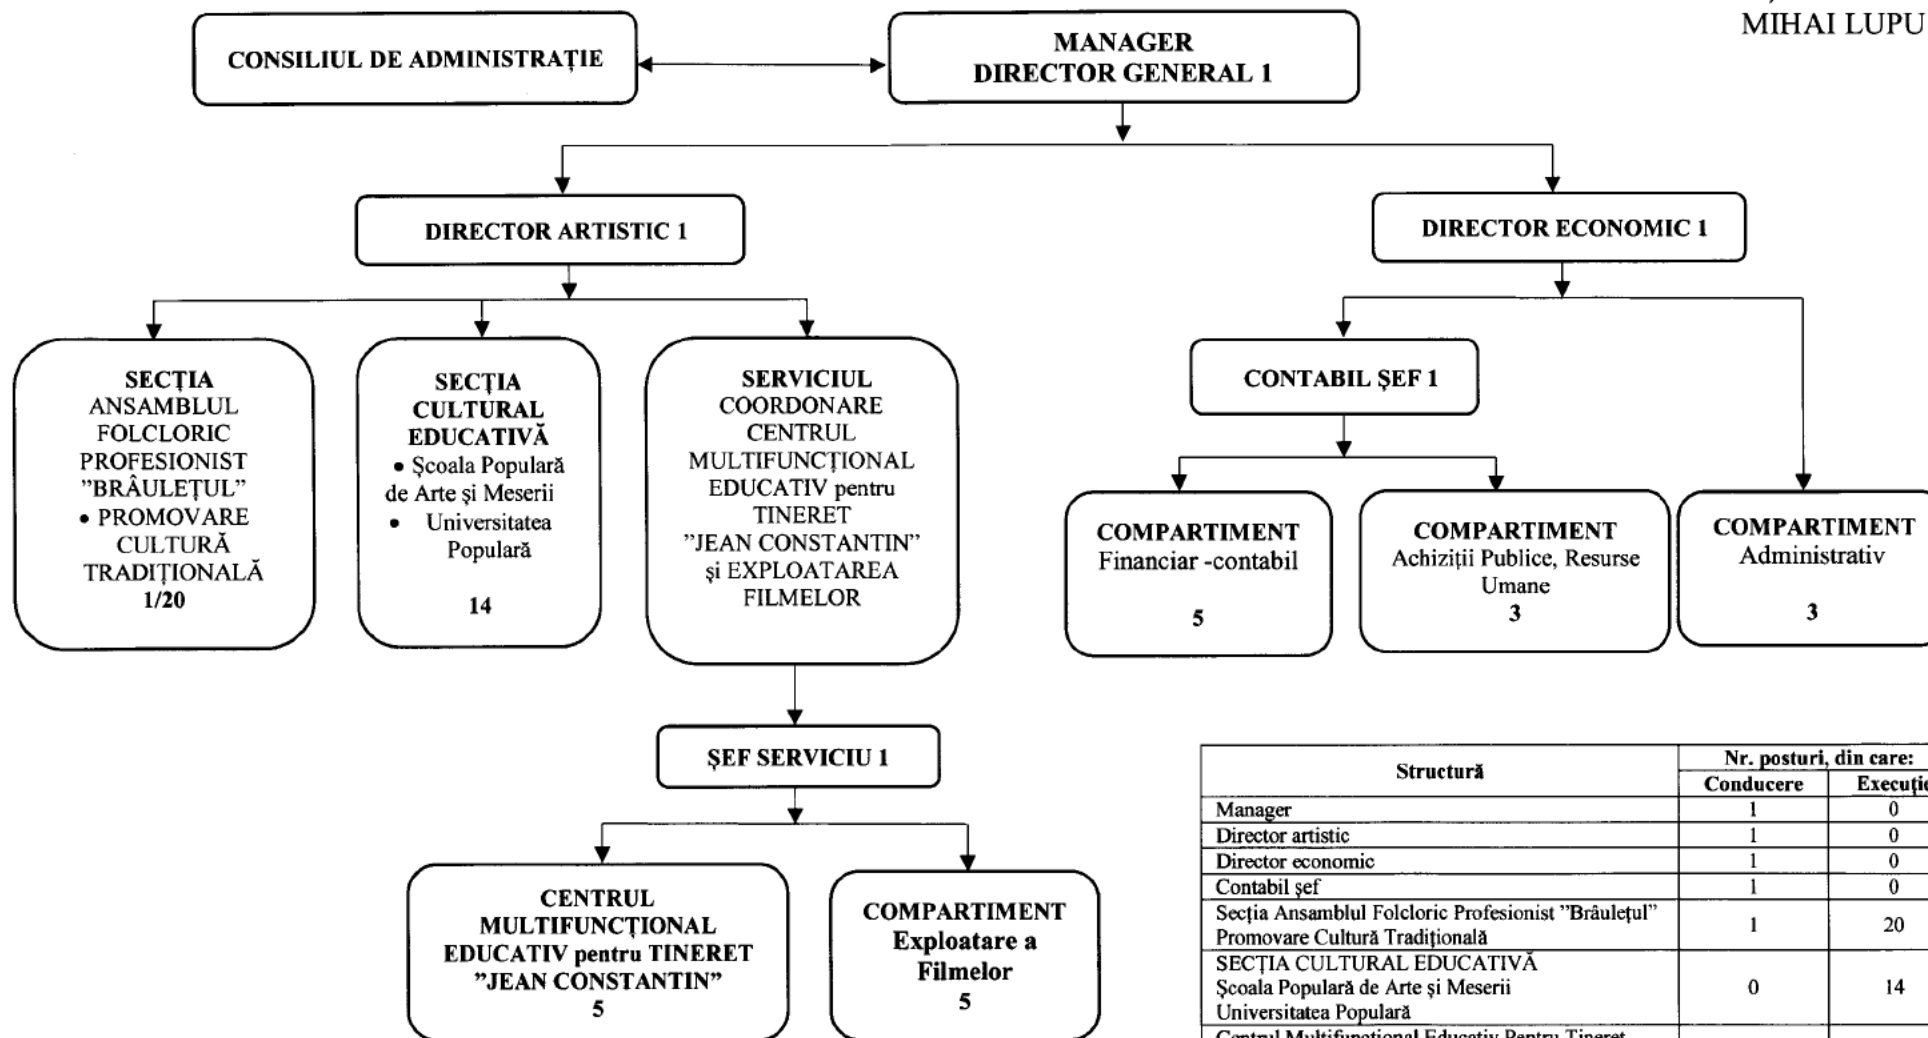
MIHAI LUPU

CONSILIUL DE ADMINISTRAȚIE

MANAGER
DIRECTOR GENERAL 1

DIRECTOR ARTISTIC 1

DIRECTOR ECONOMIC 1

SECȚIA
ANSAMBLUL FOLCLORIC PROFESIONIST ”BRÂULEȚUL”
• PROMOVARE CULTURĂ TRADIȚIONALĂ
1/20

SECȚIA CULTURAL EDUCATIVĂ
• Școala Populară de Arte și Meserii
• Universitatea Populară
14

SERVICIUL COORDONARE CENTRUL MULTIFUNCȚIONAL EDUCATIV pentru TINERET ”JEAN CONSTANTIN” și EXPLOATAREA FILMELOR

CONTABIL ȘEF 1

COMPARTIMENT
Financiar -contabil
5

COMPARTIMENT
Achiziții Publice, Resurse Umane
3

COMPARTIMENT
Administrativ
3

ȘEF SERVICIU 1

CENTRUL MULTIFUNCȚIONAL EDUCATIV pentru TINERET ”JEAN CONSTANTIN”
5

COMPARTIMENT
Exploatare a Filmelor
5

| Structură | Nr. posturi, din care: Conducere | Execuți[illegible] |
|---|---|---|
| Manager | 1 | 0 |
| Director artistic | 1 | 0 |
| Director economic | 1 | 0 |
| Contabil șef | 1 | 0 |
| Secția Ansamblul Folcloric Profesionist ”Brâulețul” Promovare Cultură Tradițională | 1 | 20 |
| SECȚIA CULTURAL EDUCATIVĂ Școala Populară de Arte și Meserii Universitatea Populară | 0 | 14 |
| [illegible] | | |